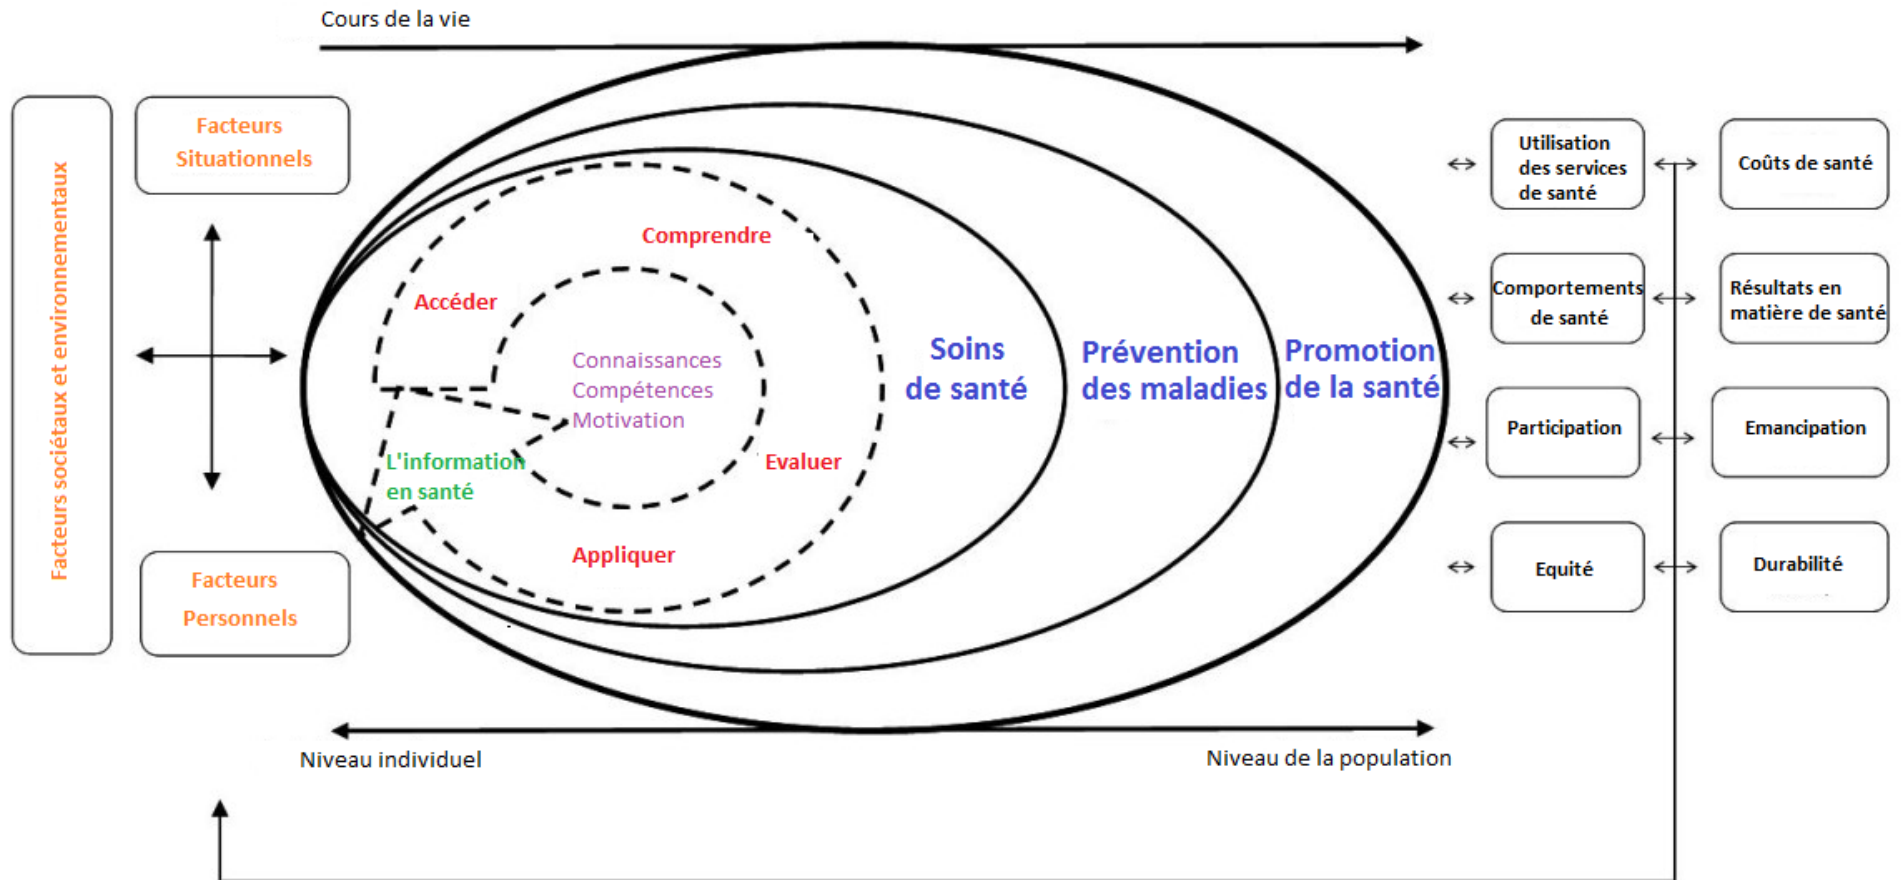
Cours de la vie

Facteurs sociétaux et environnementaux

Facteurs Situationnels

Facteurs Personnels

Comprendre

Accéder

Connaissances
Compétences
Motivation

L'information en santé

Evaluer

Appliquer

Soins de santé

Prévention des maladies

Promotion de la santé

Utilisation des services de santé

Coûts de santé

Comportements de santé

Résultats en matière de santé

Participation

Emancipation

Equité

Durabilité

Niveau individuel

Niveau de la population